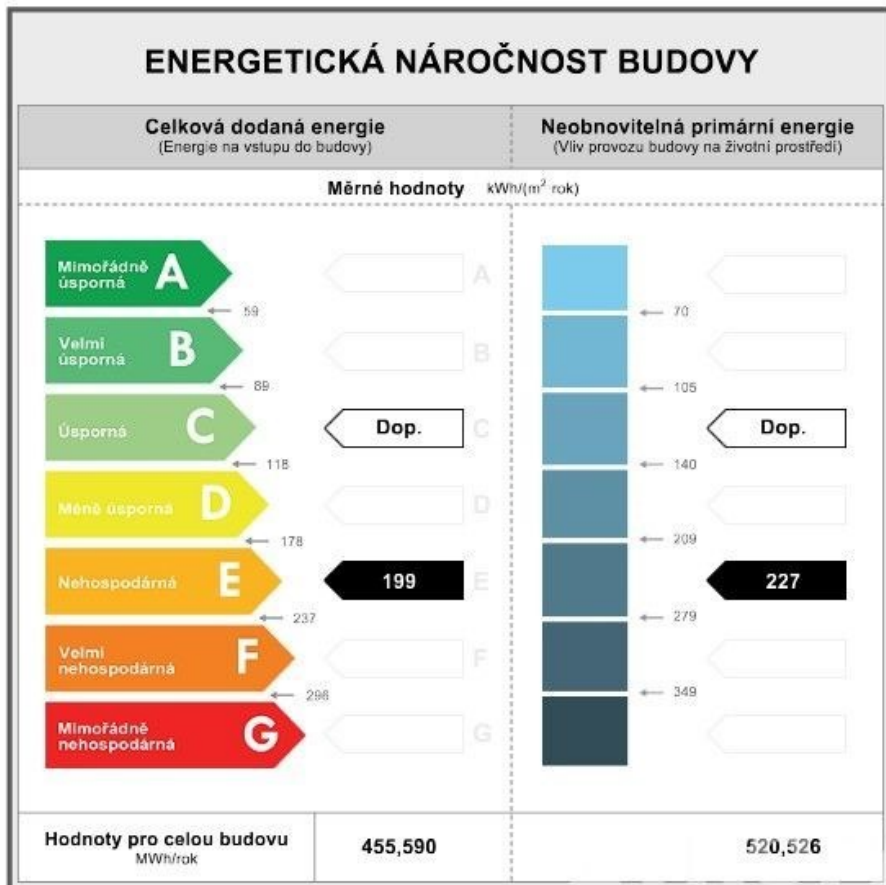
ENERGETICKÁ NÁROČNOST BUDOVY

| Celková dodaná energie (Energie na vstupu do budovy) | Neobnovitelná primární energie (Vliv provozu budovy na životní prostředí) |
|---|---|

Měrné hodnoty kWh/(m$^2$ rok)

Mimořádně úsporná A
59
Velmi úsporná B
89
Úsporná C
118
Méně úsporná D
178
Nehospodárná E
237
Velmi nehospodárná F
296
Mimořádně nehospodárná G

A
B
Dop. C
D
199 E
F
G

70
105
140
209
279
349

Dop.
227

| Hodnoty pro celou budovu MWh/rok | 455,590 | 520,526 |
|---|---|---|